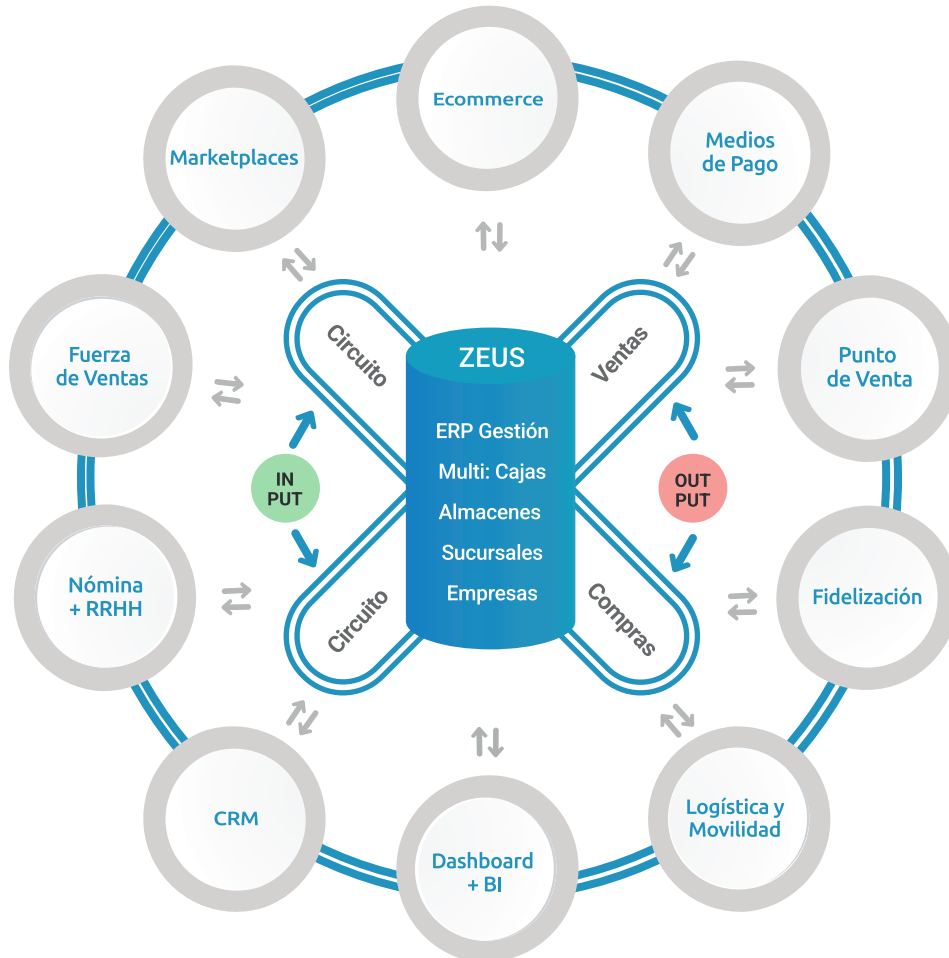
Ecommerce

Marketplaces

Medios de Pago

Fuerza de Ventas

Punto de Venta

Circuito

Ventas

ZEUS

ERP Gestión

Multi: Cajas

Almacenes

Sucursales

Empresas

IN PUT

OUT PUT

Circuito

Compras

Nómina + RRHH

Fidelización

CRM

Dashboard + BI

Logística y Movilidad